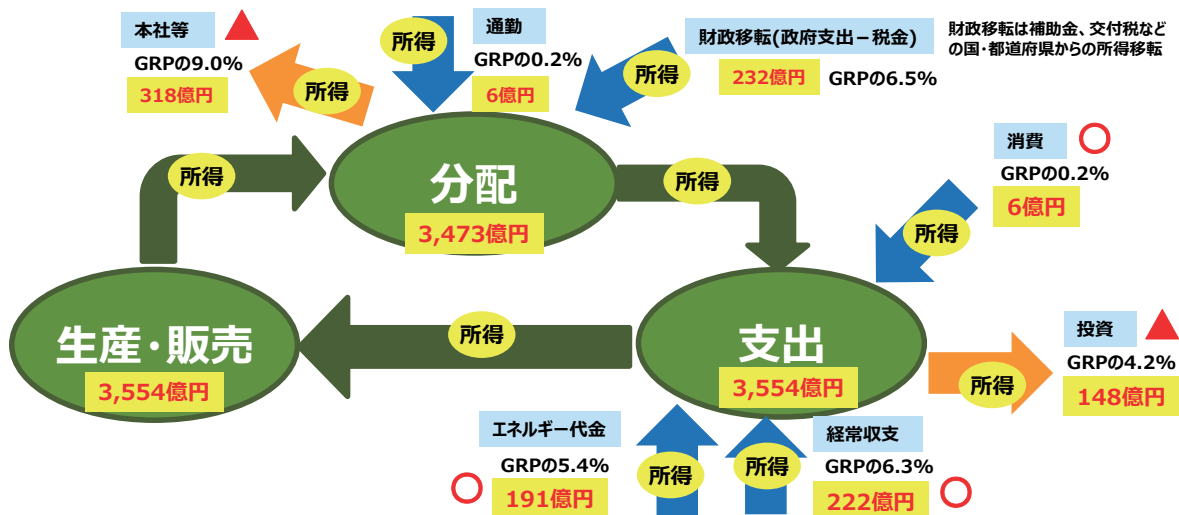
本社等 ▲
GRPの9.0%
318億円
所得

所得
通勤
GRPの0.2%
6億円

財政移転(政府支出－税金)
所得
232億円
GRPの6.5%

財政移転は補助金、交付税などの国・都道府県からの所得移転

所得
分配
3,473億円

所得

消費 ○
GRPの0.2%
6億円
所得

生産・販売
3,554億円

所得

支出
3,554億円

投資 ▲
GRPの4.2%
148億円
所得

エネルギー代金
GRPの5.4%
○
191億円
所得

所得
経常収支
GRPの6.3%
222億円 ○